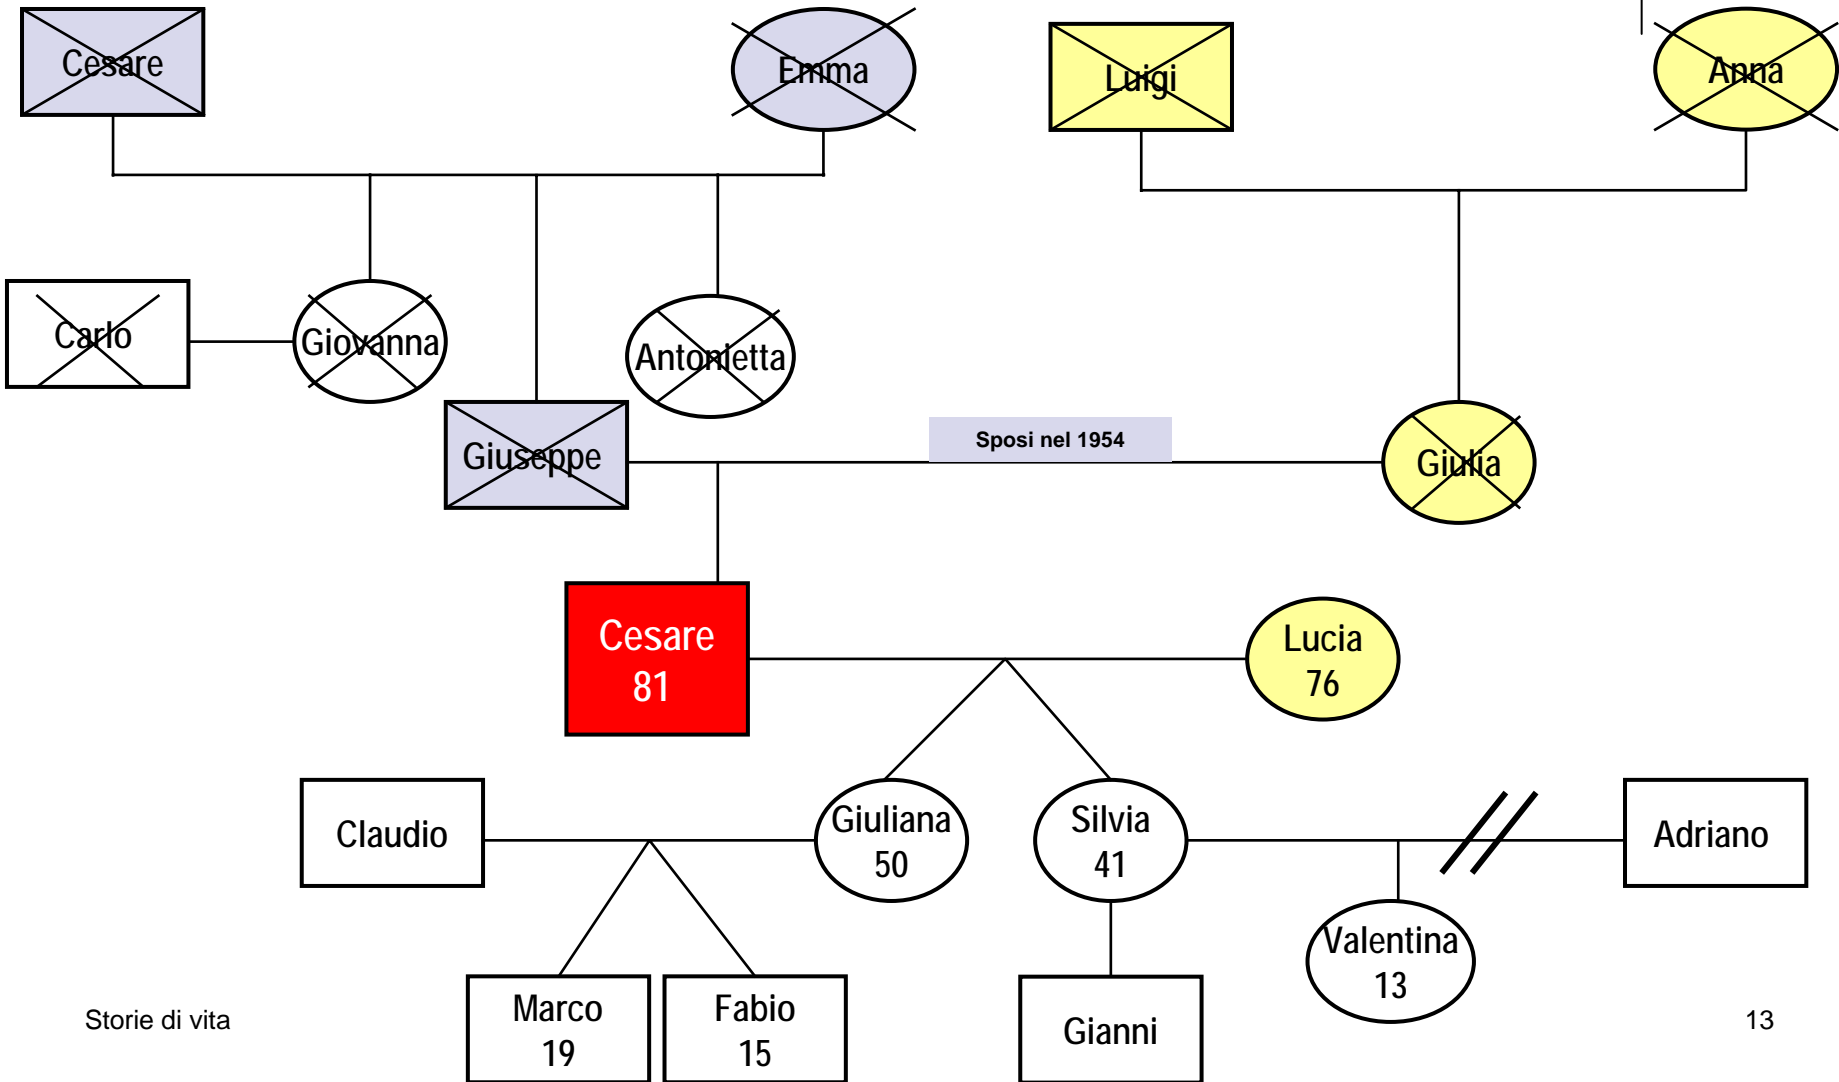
Cesare

Emma

Luigi

Anna

Carlo

Giovanna

Antonietta

Giuseppe

Sposi nel 1954

Giulia

Cesare
81

Lucia
76

Claudio

Giuliana
50

Silvia
41

Adriano

Valentina
13

Marco
19

Fabio
15

Gianni

Storie di vita

13